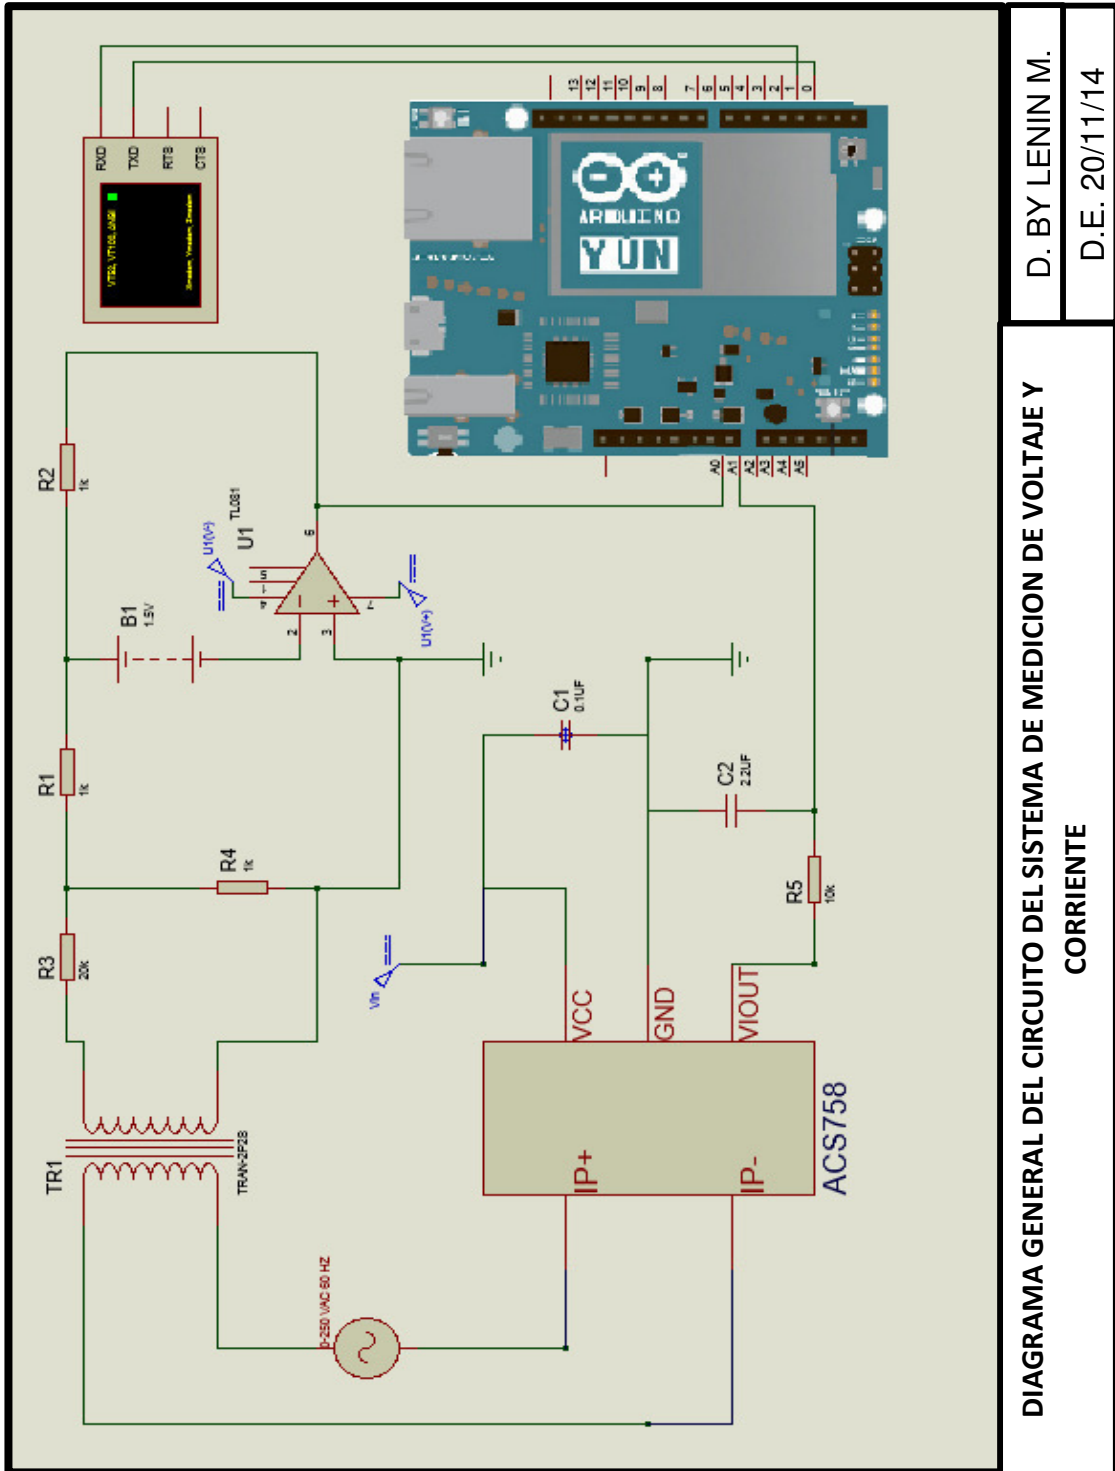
D. BY LENIN M.

D.E. 20/11/14

DIAGRAMA GENERAL DEL CIRCUITO DEL SISTEMA DE MEDICION DE VOLTAJE Y CORRIENTE

RXD
TXD
RTS
CTS

13 12 11 10 9 8 7 6 5 4 3 2 1 0

ARDUINO
YUN

A0 A1 A2 A3 A4 A5

R2
1k

U1
TL081

U1(V-)

U1(V+)

B1
1.5V

R1
1k

R4
1k

R3
20k

C1
0.1UF

C2
22UF

R5
10k

Vin

VCC
GND
VIOUT

IP+
IP-
ACS758

TR1
TRAN-2P2S

0-250 VAC 60 HZ